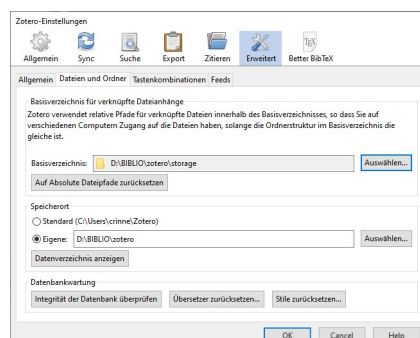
Zotero-Einstellungen

Allgemein Sync Suche Export Zitieren Erweitert Better BibTeX

Allgemein Dateien und Ordner Tastenkombinationen Feeds

Basisverzeichnis für verknüpfte Dateianhänge

Zotero verwendet relative Pfade für verknüpfte Dateien innerhalb des Basisverzeichnisses, so dass Sie auf verschiedenen Computern Zugang auf die Dateien haben, solange die Ordnerstruktur im Basisverzeichnis die gleiche ist.

Basisverzeichnis: D:\BIBLIO\zotero\storage Auswählen...

Auf Absolute Dateipfade zurücksetzen

Speicherort

Standard (C:\Users\crinne\Zotero)

Eigene: D:\BIBLIO\zotero Auswählen...

Datenverzeichnis anzeigen

Datenbankwartung

Integrität der Datenbank überprüfen Übersetzer zurücksetzen... Stile zurücksetzen...

OK Cancel Help